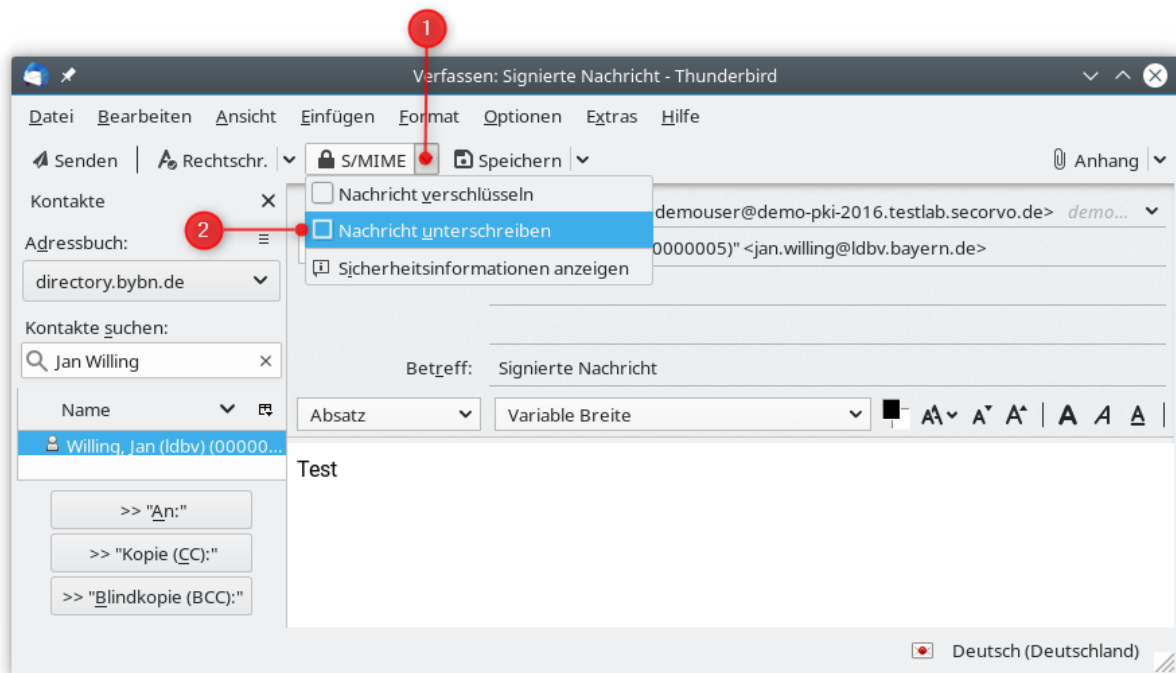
1

Verfassen: Signierte Nachricht - Thunderbird

Datei Bearbeiten Ansicht Einfügen Format Optionen Extras Hilfe

Senden | Rechtschr. | S/MIME | Speichern | Anhang

Kontakte

2

Adressbuch:

directory.bybn.de

Kontakte suchen:

Jan Willing

Name

Willing, Jan (ldbv) (00000...

>> "An:"

>> "Kopie (CC):"

>> "Blindkopie (BCC):"

Nachricht verschlüsseln

Nachricht unterschreiben

Sicherheitsinformationen anzeigen

demouser@demo-pki-2016.testlab.secorvo.de> demo...

0000005)" <jan.willing@ldbv.bayern.de>

Betreff: Signierte Nachricht

Absatz

Variable Breite

Test

Deutsch (Deutschland)